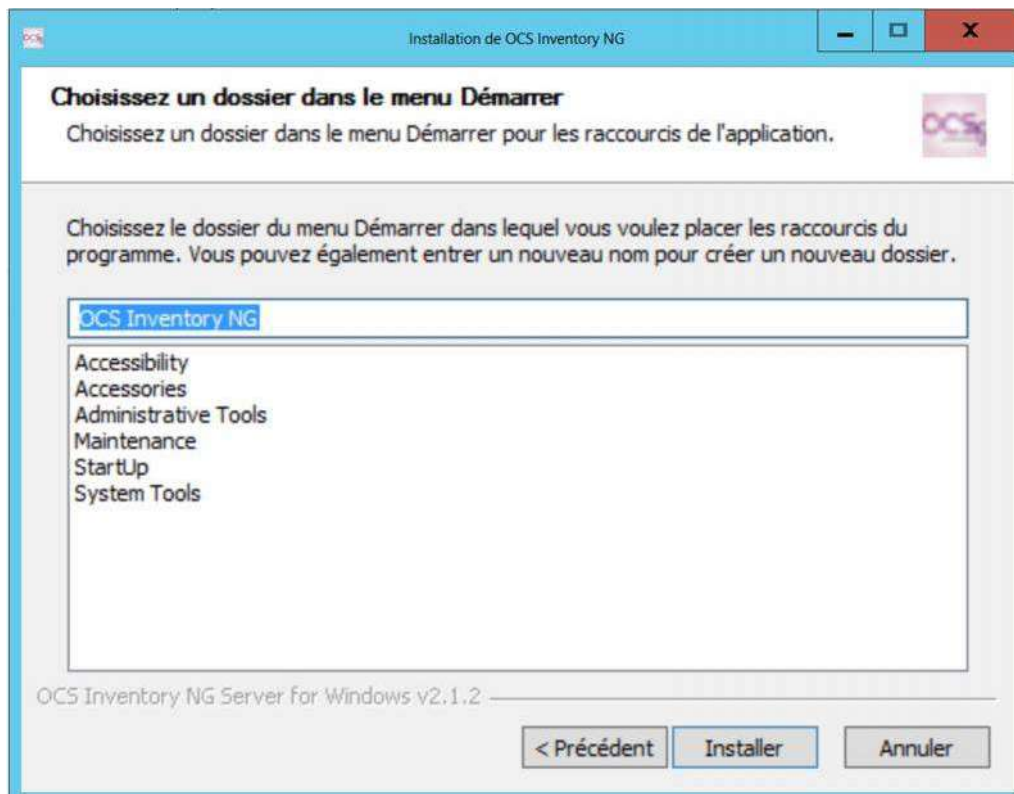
Installation de OCS Inventory NG

Choisissez un dossier dans le menu Démarrer

Choisissez un dossier dans le menu Démarrer pour les raccourcis de l'application.

Choisissez le dossier du menu Démarrer dans lequel vous voulez placer les raccourcis du programme. Vous pouvez également entrer un nouveau nom pour créer un nouveau dossier.

OCS Inventory NG

Accessibility
Accessories
Administrative Tools
Maintenance
StartUp
System Tools

OCS Inventory NG Server for Windows v2.1.2

< Précédent
Installer
Annuler